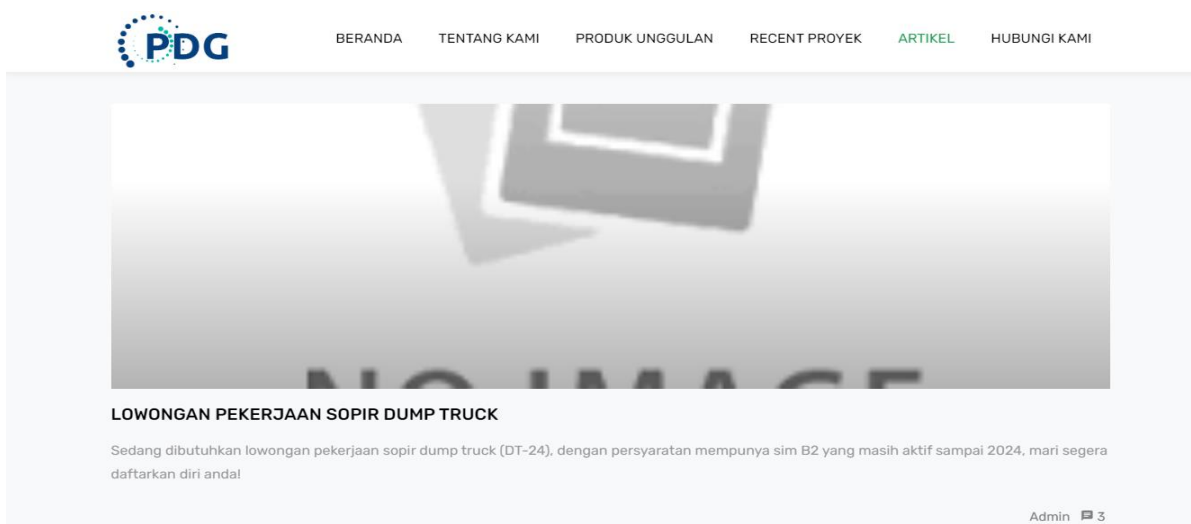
PDG

BERANDA TENTANG KAMI PRODUK UNGGULAN RECENT PROYEK ARTIKEL HUBUNGI KAMI

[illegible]

LOWONGAN PEKERJAAN SOPIR DUMP TRUCK

Sedang dibutuhkan lowongan pekerjaan sopir dump truck (DT-24), dengan persyaratan mempunya sim B2 yang masih aktif sampai 2024, mari segera daftarkan diri anda!

Admin 3